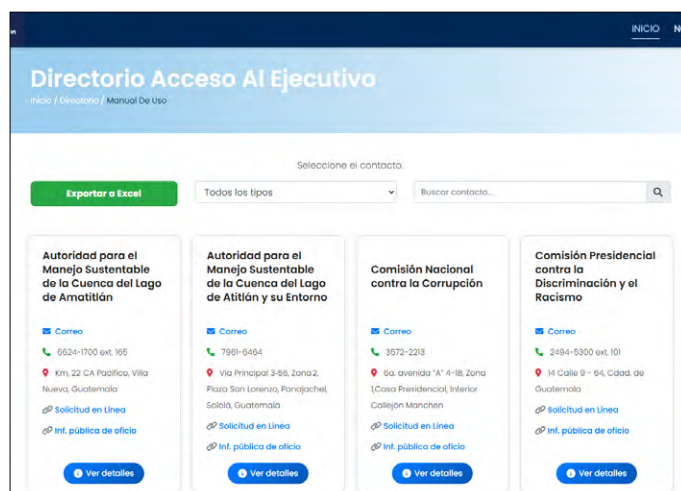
n

INICIO N

Directorio Acceso Al Ejecutivo

Inicio / Directorio / Manual De Uso

Seleccione el contacto.

Exportar a Excel

Todos los tipos

Buscar contacto...

Autoridad para el Manejo Sustentable de la Cuenca del Lago de Amatitlán

Correo

6624-1700 ext. 165

Km. 22 CA Pacifico, Villa Nueva, Guatemala

Solicitud en Linea

Inf. pública de oficio

Ver detalles

Autoridad para el Manejo Sustentable de la Cuenca del Lago de Atitlán y su Entorno

Correo

7961-6464

Via Principal 3-56, Zona2, Plaza San Lorenzo, Panajachel, Sololá, Guatemala

Solicitud en Linea

Inf. pública de oficio

Ver detalles

Comisión Nacional contra la Corrupción

Correo

3572-2213

6a. avenida "A" 4-18, Zona 1,Casa Presidencial, Interior Callejón Manchen

Solicitud en Linea

Inf. pública de oficio

Ver detalles

Comisión Presidencial contra la Discriminación y el Racismo

Correo

2494-5300 ext. 101

14 Calle 9 - 64, Cdad. de Guatemala

Solicitud en Linea

Inf. pública de oficio

Ver detalles